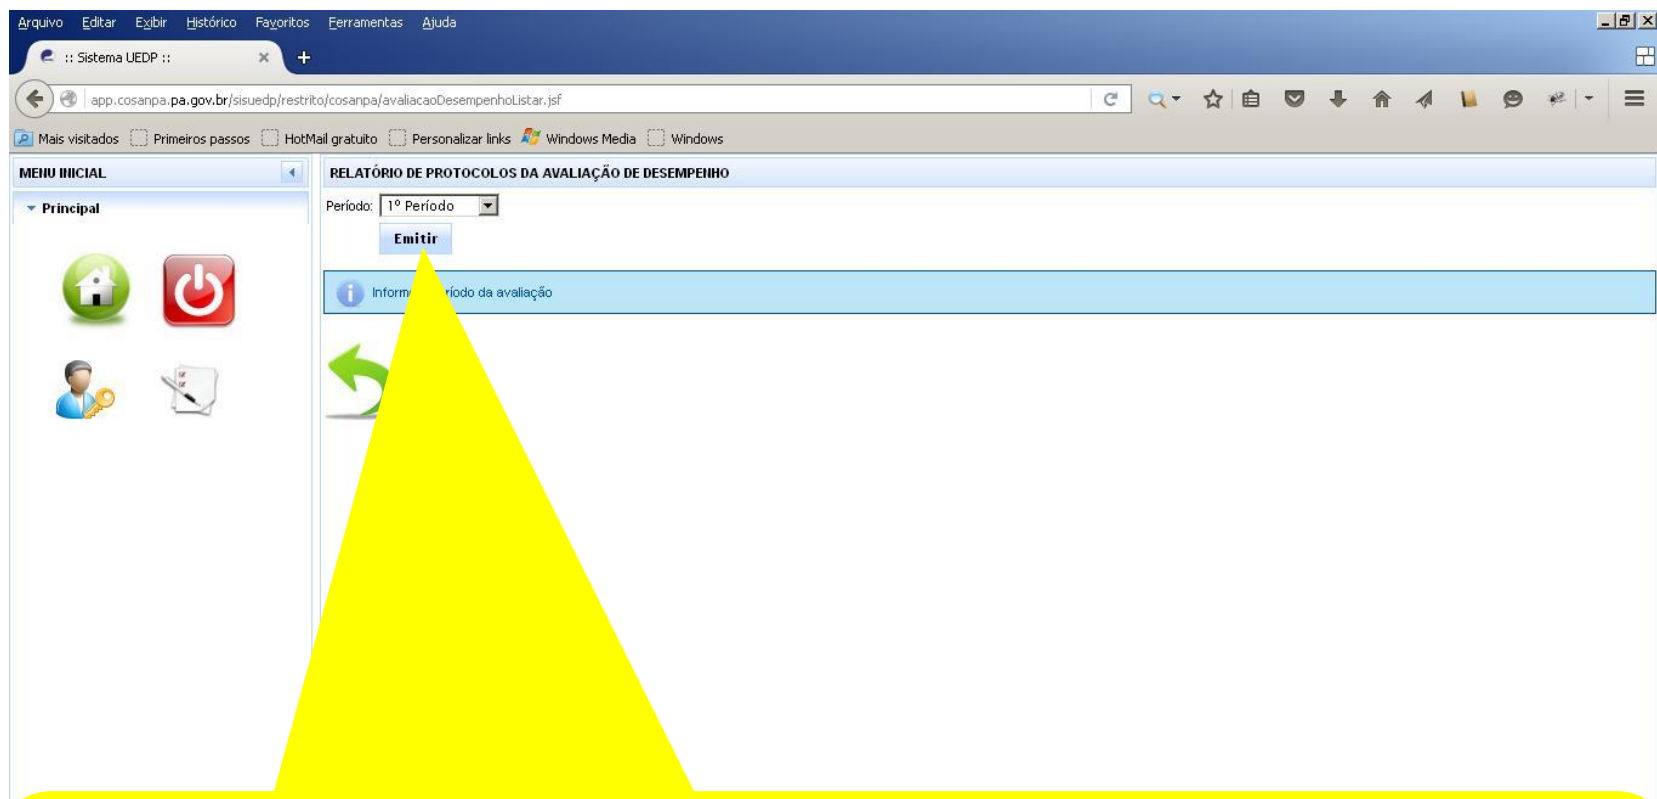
Arquivo Editar Exibir Histórico Favoritos Ferramentas Ajuda

:: Sistema UEDP ::

app.cosanpa.pa.gov.br/sisuedp/restrito/cosanpa/avaliacaoDesempenhoListar.jsf

Mais visitados Primeiros passos HotMail gratuito Personalizar links Windows Media Windows

MENU INICIAL

Principal

RELATÓRIO DE PROTOCOLOS DA AVALIAÇÃO DE DESEMPENHO

Período: 1º Período

Emitir

Inform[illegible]ríodo da avaliação